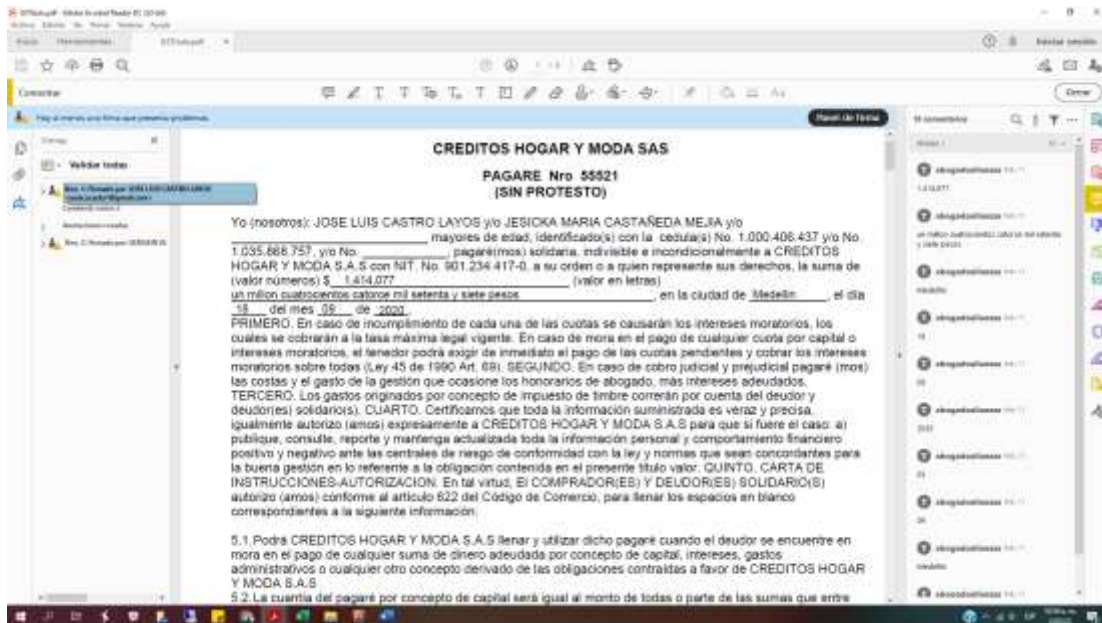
CREDITOS HOGAR Y MODA SAS

PAGARE Nro 55521
(SIN PROTESTO)

Yo (nosotros): JOSE LUIS CASTRO LAYOS y/o JESICKA MARIA CASTAÑEDA MEJIA y/o ____________ mayores de edad, identificado(s) con la cedula(s) No. 1.000.406.437 y/o No. 1.035.868.757, y/o No. ________, pagaré(mos) solidaria, indivisible e incondicionalmente a CREDITOS HOGAR Y MODA S.A.S con NIT. No. 901.234.417-0, a su orden o a quien represente sus derechos, la suma de (valor números) $ 1.414.077 (valor en letras) un millon cuatrocientos catorce mil setenta y siete pesos, en la ciudad de Medellin, el día 18 del mes 09 de 2020.
PRIMERO. En caso de incumplimiento de cada una de las cuotas se causarán los intereses moratorios, los cuales se cobrarán a la tasa máxima legal vigente. En caso de mora en el pago de cualquier cuota por capital o intereses moratorios, el tenedor podrá exigir de inmediato el pago de las cuotas pendientes y cobrar los intereses moratorios sobre todas (Ley 45 de 1990 Art. 69). SEGUNDO. En caso de cobro judicial y prejudicial pagaré (mos) las costas y el gasto de la gestión que ocasione los honorarios de abogado, más intereses adeudados. TERCERO. Los gastos originados por concepto de impuesto de timbre correrán por cuenta del deudor y deudor(es) solidario(s). CUARTO. Certificamos que toda la información suministrada es veraz y precisa, igualmente autorizo (amos) expresamente a CREDITOS HOGAR Y MODA S.A.S para que si fuere el caso: a) publique, consulte, reporte y mantenga actualizada toda la información personal y comportamiento financiero positivo y negativo ante las centrales de riesgo de conformidad con la ley y normas que sean concordantes para la buena gestión en lo referente a la obligación contenida en el presente titulo valor. QUINTO. CARTA DE INSTRUCCIONES-AUTORIZACION. En tal virtud, El COMPRADOR(ES) Y DEUDOR(ES) SOLIDARIO(S) autorizo (amos) conforme al artículo 622 del Código de Comercio, para llenar los espacios en blanco correspondientes a la siguiente información.

5.1.Podrá CREDITOS HOGAR Y MODA S.A.S llenar y utilizar dicho pagaré cuando el deudor se encuentre en mora en el pago de cualquier suma de dinero adeudada por concepto de capital, intereses, gastos administrativos o cualquier otro concepto derivado de las obligaciones contraídas a favor de CREDITOS HOGAR Y MODA S.A.S
5.2.La cuantía del pagaré por concepto de capital será igual al monto de todas o parte de las sumas que entre

Panel de firma
Validar todas
Comentar
Cerrar
1.414.077
un millon cuatrocientos catorce mil setenta y siete pesos
Medellin
18
09
2020
Medellin